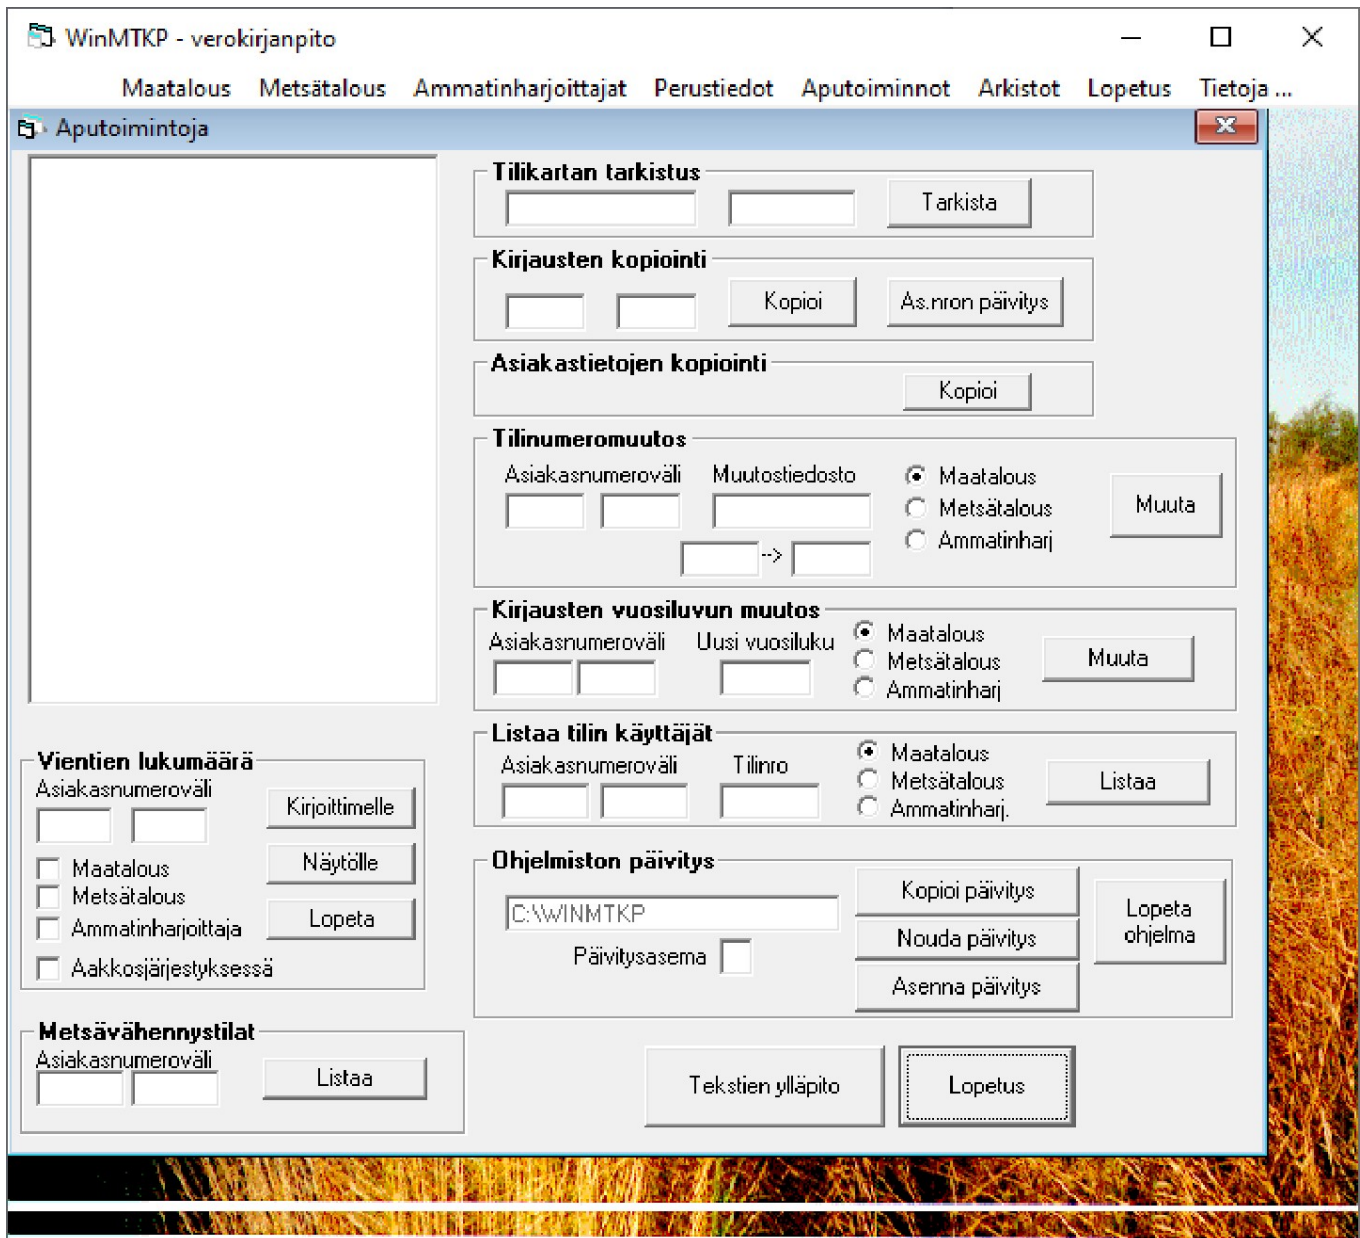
WinMTKP - verokirjanpito

Maatalous Metsätalous Ammatinharjoittajat Perustiedot Aputoiminnot Arkistot Lopetus Tietoja ...

Aputoimintoja

Tilikartan tarkistus
Tarkista

Kirjausten kopiointi
Kopioi
As.nron päivitys

Asiakastietojen kopiointi
Kopioi

Tilinumeromuutos
Asiakasnumeroväli
Muutostiedosto
-->
Maatalous
Metsätalous
Ammatinharj
Muuta

Kirjausten vuosiluvun muutos
Asiakasnumeroväli
Uusi vuosiluku
Maatalous
Metsätalous
Ammatinharj
Muuta

Listaa tilin käyttäjät
Asiakasnumeroväli
Tilinro
Maatalous
Metsätalous
Ammatinharj.
Listaa

Ohjelmiston päivitys
C:\WINMTKP
Päivitysasema
Kopioi päivitys
Nouda päivitys
Asenna päivitys
Lopeta ohjelma

Vientien lukumäärä
Asiakasnumeroväli
Kirjoittimelle
Näytölle
Lopeta
Maatalous
Metsätalous
Ammatinharjoittaja
Aakkosjärjestyksessä

Metsävähennystilat
Asiakasnumeroväli
Listaa

Tekstien ylläpito
Lopetus